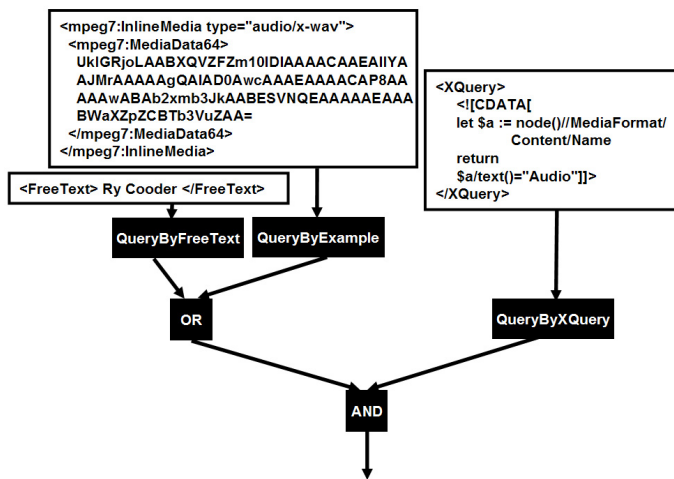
<mpeg7:InlineMedia type="audio/x-wav">
<mpeg7:MediaData64>
UklGRjoLAABXQVZFZm10IDlAAAACAAEAIIYA
AJMrAAAAAgQAIAD0AwcAAAEAAAACAP8AA
AAAwABAb2xmb3JkAABESVNQEAAAAAEAAA
BWaXZpZCBTb3VuZAA=
</mpeg7:MediaData64>
</mpeg7:InlineMedia>

<FreeText> Ry Cooder </FreeText>

<XQuery>
<![CDATA[
let $a := node()//MediaFormat/
Content/Name
return
$a/text()="Audio"]]>
</XQuery>

QueryByFreeText

QueryByExample

OR

QueryByXQuery

AND